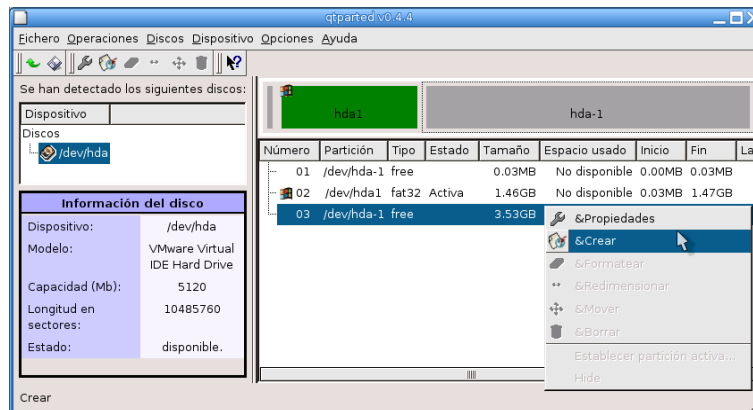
qtparted v0.4.4

Fichero Operaciones Discos Dispositivo Opciones Ayuda

Se han detectado los siguientes discos:

Dispositivo

Discos

/dev/hda

hda1

hda-1

| Número | Partición | Tipo | Estado | Tamaño | Espacio usado | Inicio | Fin | La |
|---|---|---|---|---|---|---|---|---|
| 01 | /dev/hda-1 | free | | 0.03MB | No disponible | 0.00MB | 0.03MB | |
| 02 | /dev/hda1 | fat32 | Activa | 1.46GB | No disponible | 0.03MB | 1.47GB | |
| 03 | /dev/hda-1 | free | | 3.53GB | | | | |

Información del disco

| | |
|---|---|
| Dispositivo: | /dev/hda |
| Modelo: | VMware Virtual IDE Hard Drive |
| Capacidad (Mb): | 5120 |
| Longitud en sectores: | 10485760 |
| Estado: | disponible. |

&Propiedades
&Crear
&Formatear
&Redimensionar
&Mover
&Borrar
Establecer partición activa...
Hide

Crear